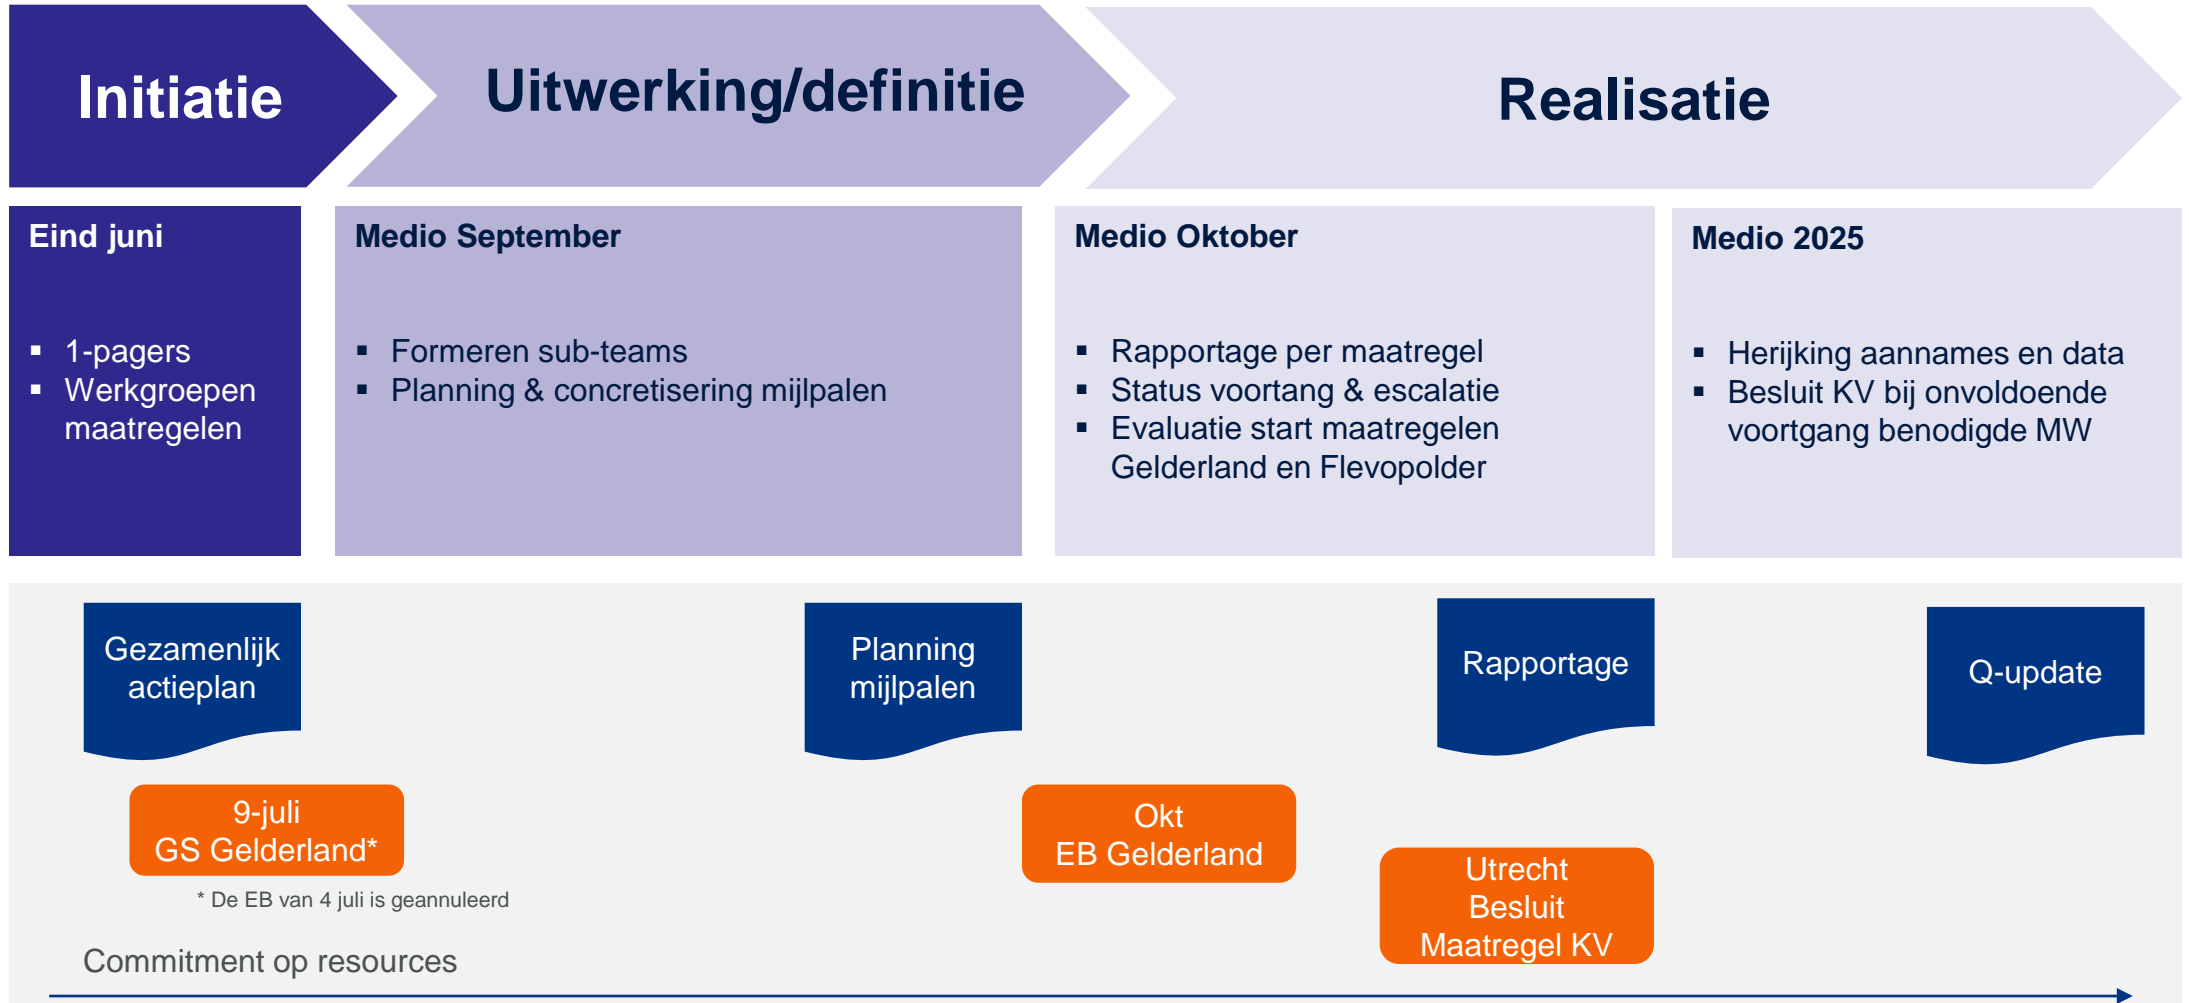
Initiatie

Uitwerking/definitie

Realisatie

Eind juni

- 1-pagers
- Werkgroepen maatregelen

Medio September

- Formeren sub-teams
- Planning & concretisering mijlpalen

Medio Oktober

- Rapportage per maatregel
- Status voortang & escalatie
- Evaluatie start maatregelen Gelderland en Flevopolder

Medio 2025

- Herijking aannames en data
- Besluit KV bij onvoldoende voortgang benodigde MW

Gezamenlijk actieplan

Planning mijlpalen

Rapportage

Q-update

9-juli
GS Gelderland*

* De EB van 4 juli is geannuleerd

Okt
EB Gelderland

Utrecht
Besluit
Maatregel KV

Commitment op resources